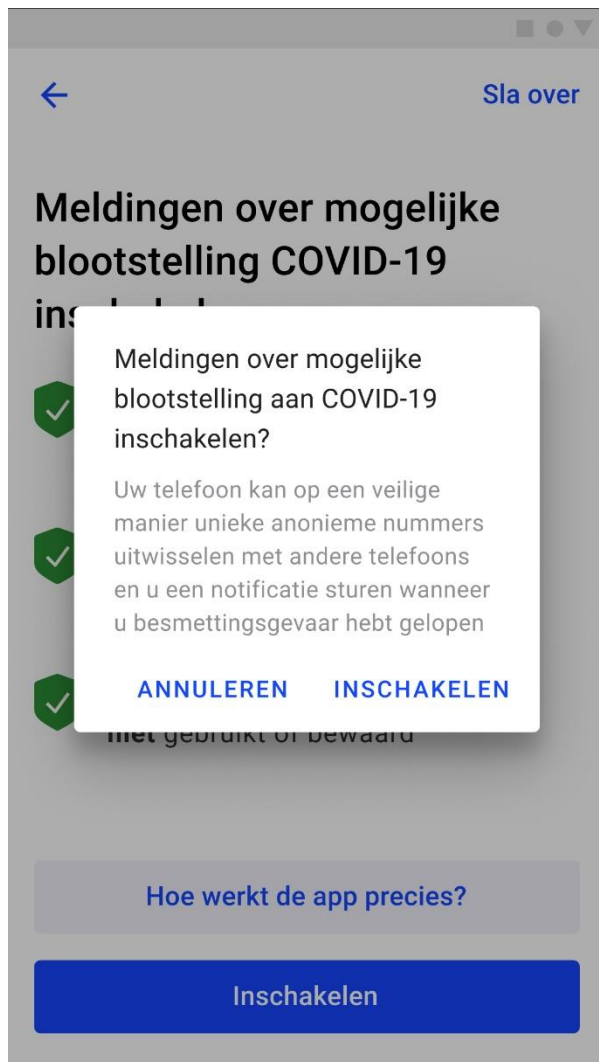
Sla over

Meldingen over mogelijke blootstelling COVID-19 ins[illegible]

Meldingen over mogelijke blootstelling aan COVID-19 inschakelen?

Uw telefoon kan op een veilige manier unieke anonieme nummers uitwisselen met andere telefoons en u een notificatie sturen wanneer u besmettingsgevaar hebt gelopen

ANNULEREN INSCHAKELEN

niet gebruikt of bewaard

Hoe werkt de app precies?

Inschakelen